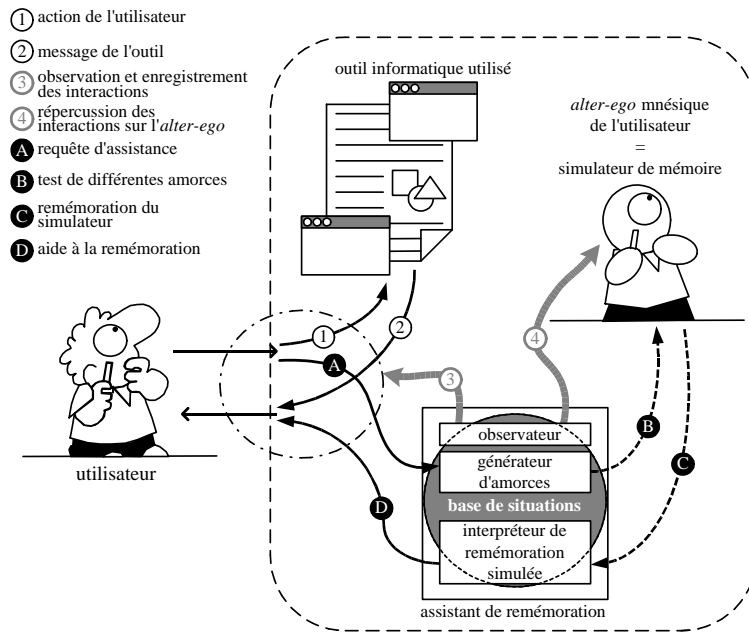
1 action de l'utilisateur

2 message de l'outil

3 observation et enregistrement des interactions

4 répercussion des interactions sur l'*alter-ego*

A requête d'assistance

B test de différentes amorces

C remémoration du simulateur

D aide à la remémoration

outil informatique utilisé

*alter-ego* mnésique de l'utilisateur = simulateur de mémoire

1

2

A

3

4

B

C

D

utilisateur

observateur

générateur d'amorces

base de situations

interpréteur de remémoration simulée

assistant de remémoration